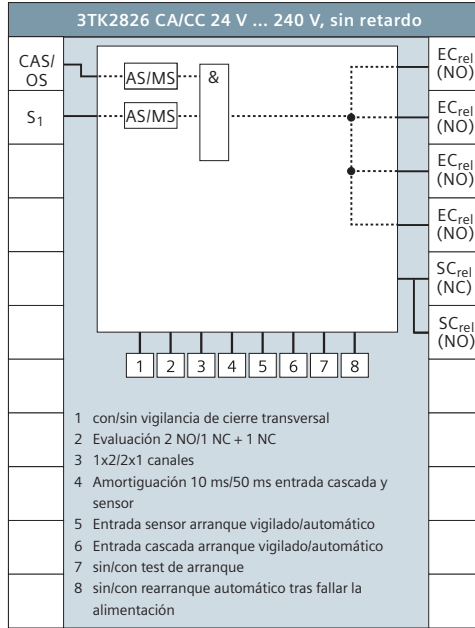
3TK2826 CA/CC 24 V ... 240 V, sin retardo

CAS/OS

$S_1$

AS/MS

AS/MS

&

$EC_{rel}$ (NO)

$EC_{rel}$ (NO)

$EC_{rel}$ (NO)

$EC_{rel}$ (NO)

$SC_{rel}$ (NC)

$SC_{rel}$ (NO)

1 2 3 4 5 6 7 8

1 con/sin vigilancia de cierre transversal
2 Evaluación 2 NO/1 NC + 1 NC
3 1x2/2x1 canales
4 Amortiguación 10 ms/50 ms entrada cascada y sensor
5 Entrada sensor arranque vigilado/automático
6 Entrada cascada arranque vigilado/automático
7 sin/con test de arranque
8 sin/con rearranque automático tras fallar la alimentación